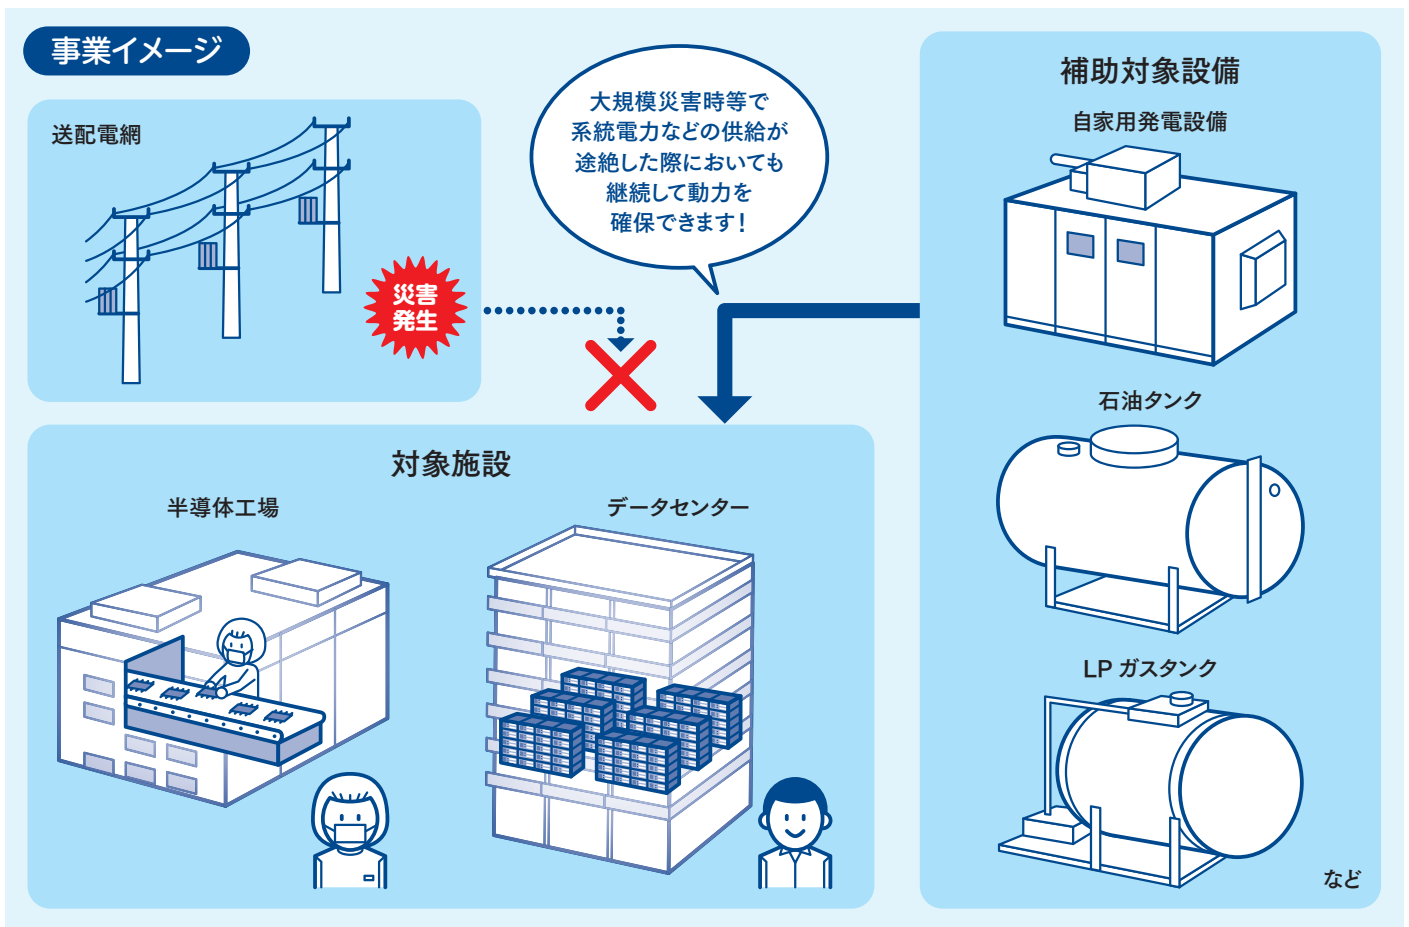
事業イメージ

送配電網

災害発生

大規模災害時等で系統電力などの供給が途絶した際においても継続して動力を確保できます！

補助対象設備

自家用発電設備

石油タンク

LP ガスタンク

など

対象施設

半導体工場

データセンター